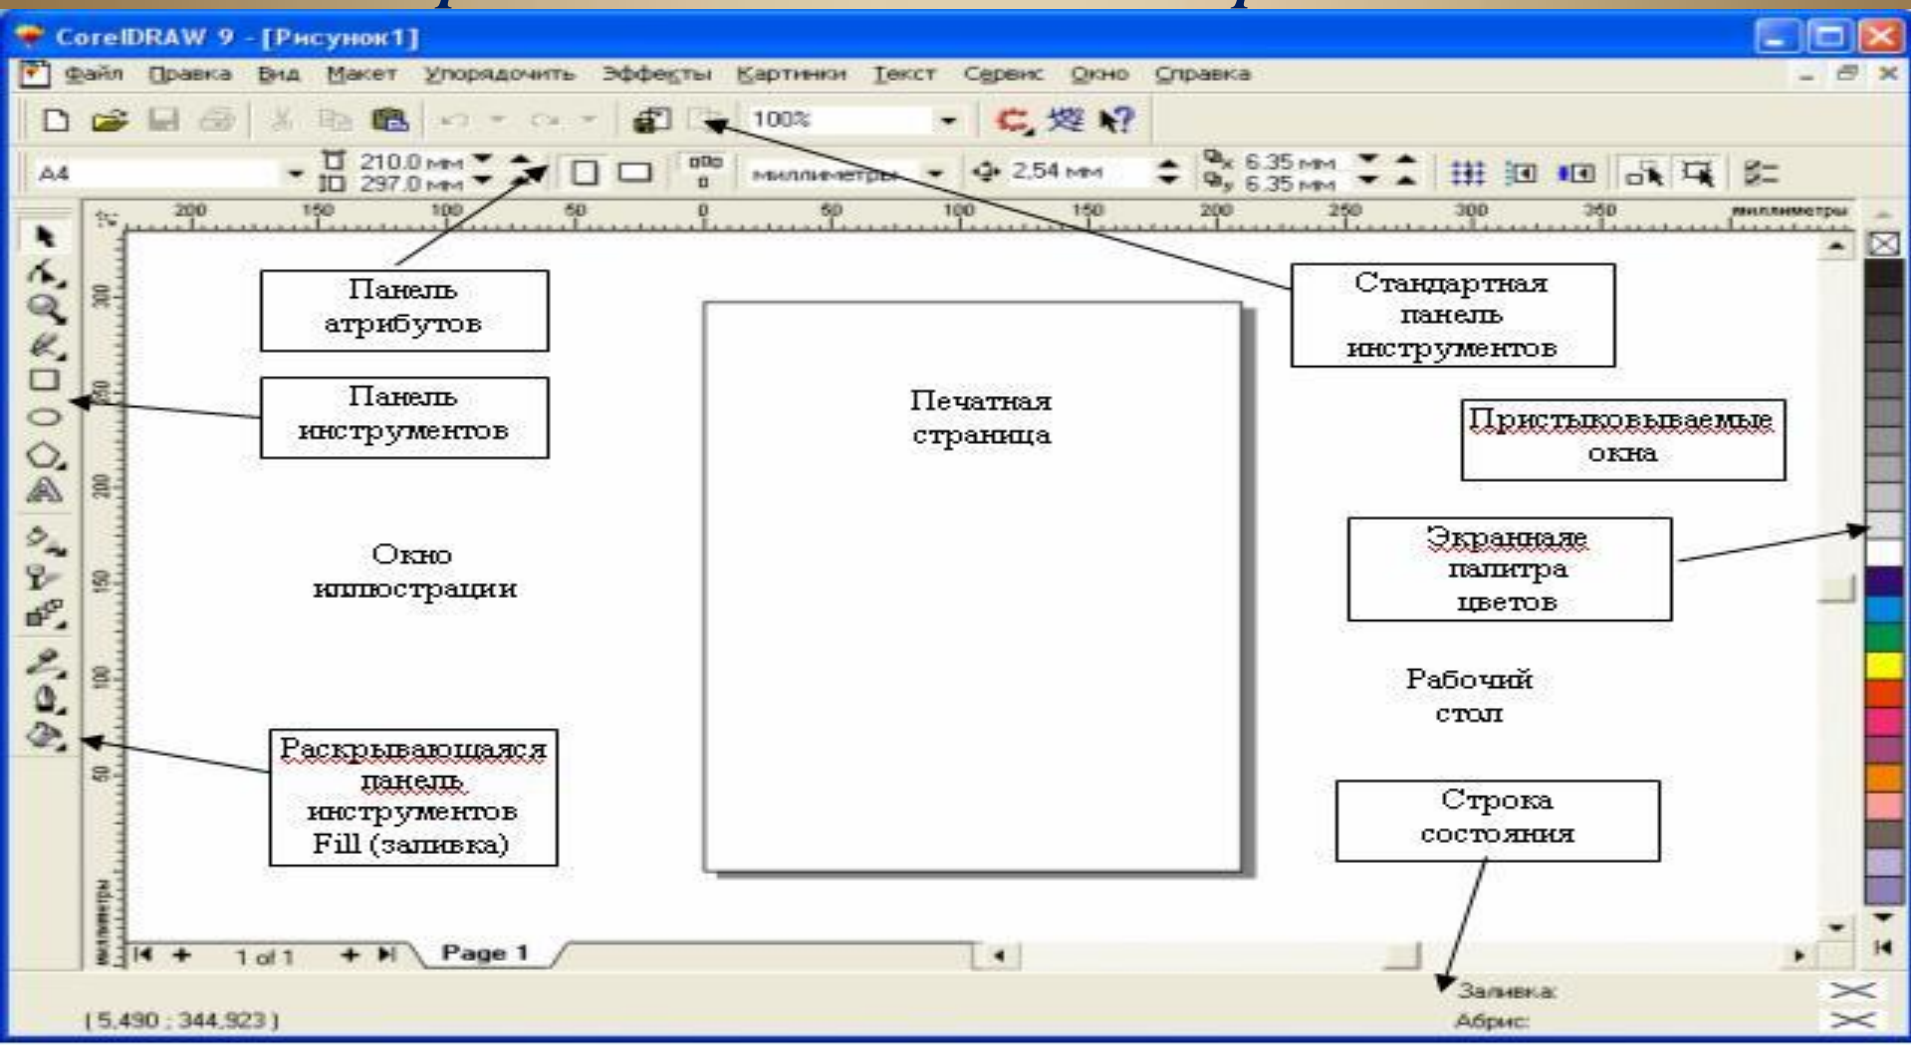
CorelDRAW 9 - [Рисунок1]

Файл Правка Вид Макет Упорядочить Эффекты Картинки Текст Сервис Окно Справка

100%

A4 210.0 мм 297.0 мм миллиметры 2,54 мм 6,35 мм 6,35 мм

200 150 100 50 0 50 100 150 200 250 300 350 миллиметры

Панель атрибутов

Стандартная панель инструментов

Панель инструментов

Печатная страница

Пристыковываемые окна

Окно иллюстрации

Экранная палитра цветов

Рабочий стол

Раскрывающаяся панель инструментов Fill (заливка)

Строка состояния

1 of 1 Page 1

Заливка:
Абрис:

( 5,490 ; 344,923 )